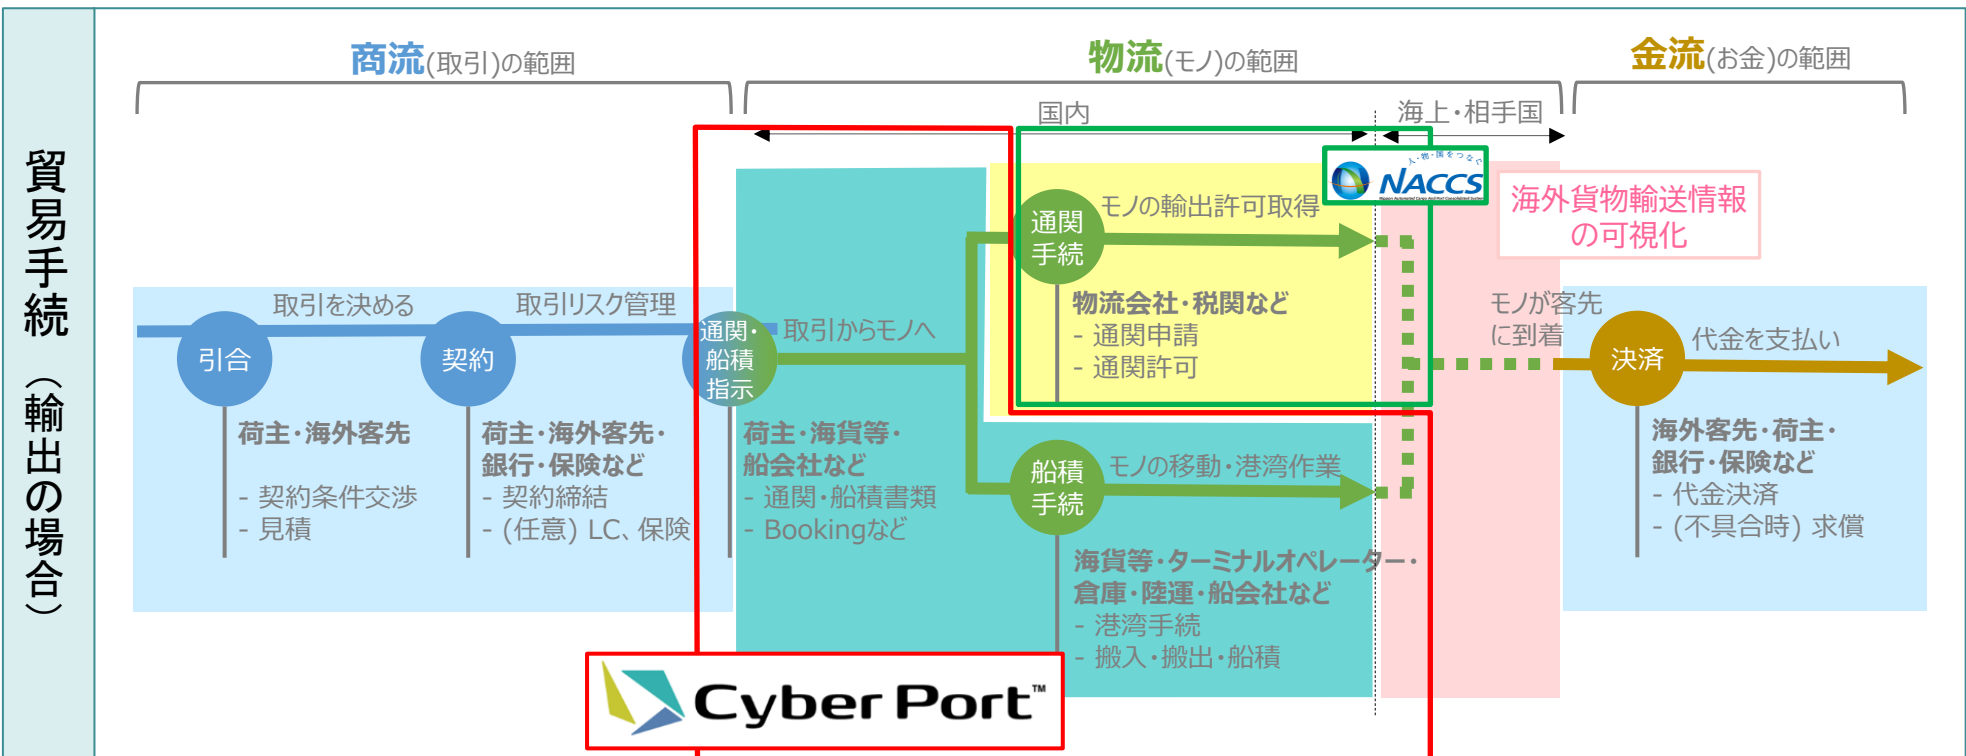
貿易手続（輸出の場合）

商流(取引)の範囲

物流(モノ)の範囲

金流(お金)の範囲

国内

海上・相手国

NACCS

海外貨物輸送情報の可視化

取引を決める

取引リスク管理

引合

荷主・海外客先
- 契約条件交渉
- 見積

契約

荷主・海外客先・銀行・保険など
- 契約締結
- (任意) LC、保険

通関・船積指示

取引からモノへ

荷主・海貨等・船会社など
- 通関・船積書類
- Bookingなど

通関手続

モノの輸出許可取得

物流会社・税関など
- 通関申請
- 通関許可

船積手続

モノの移動・港湾作業

海貨等・ターミナルオペレーター・倉庫・陸運・船会社など
- 港湾手続
- 搬入・搬出・船積

モノが客先に到着

決済

代金を支払い

海外客先・荷主・銀行・保険など
- 代金決済
- (不具合時) 求償

Cyber Port™